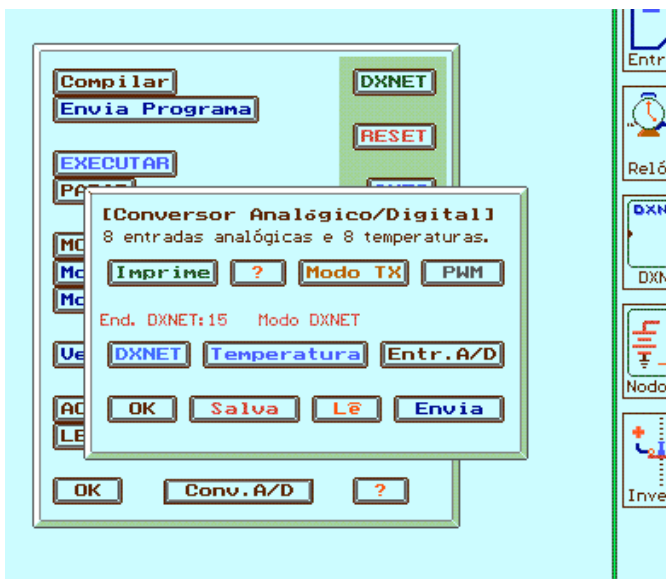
Compilar
Envia Programa
EXECUTAR
PA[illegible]
MO
Mo
Mo
Ve
AC
LE
DXNET
RESET

[Conversor Analógico/Digital]
8 entradas analógicas e 8 temperaturas.

Imprime ? Modo TX PWM

End. DXNET:15 Modo DXNET

DXNET Temperatura Entr.A/D

OK Salva Lê Envia

OK Conv.A/D ?

Entr
Relô
DXN
DXN
Nodo
Inve